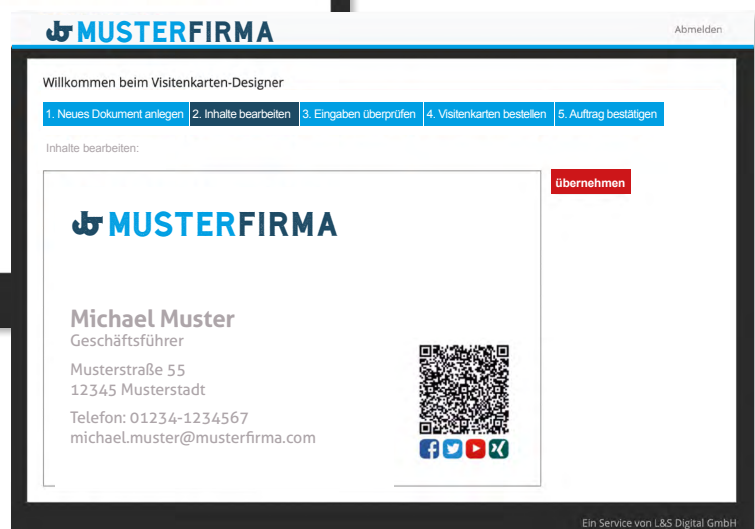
MUSTERFIRMA

Abmelden

Willkommen beim Visitenkarten-Designer

1. Neues Dokument anlegen | 2. Inhalte bearbeiten | 3. Eingaben überprüfen | 4. Visitenkarten bestellen | 5. Auftrag bestätigen

Inhalte bearbeiten:

übernehmen

MUSTERFIRMA

Michael Muster
Geschäftsführer

Musterstraße 55
12345 Musterstadt

Telefon: 01234-1234567
michael.muster@musterfirma.com

Ein Service von L&S Digital GmbH